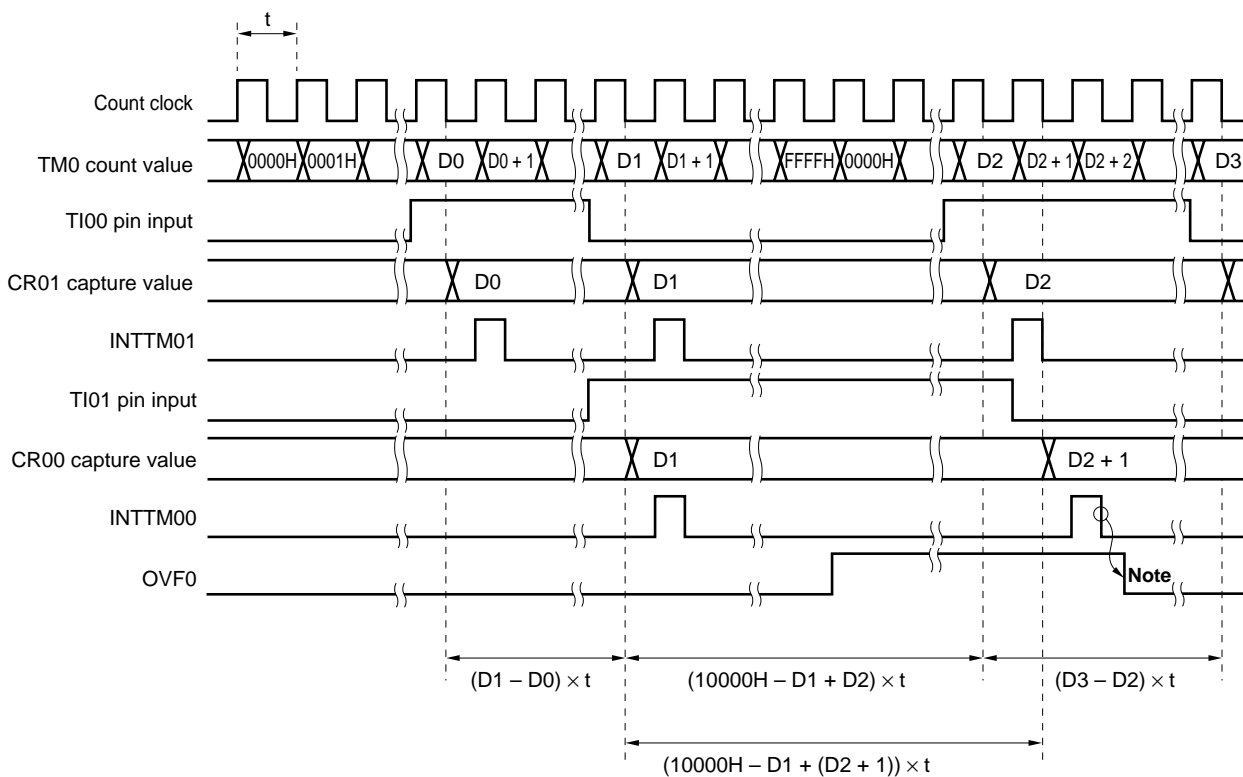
t

Count clock

TM0 count value

0000H 0001H D0 D0 + 1 D1 D1 + 1 FFFFH 0000H D2 D2 + 1 D2 + 2 D3

TI00 pin input

CR01 capture value

D0 D1 D2

INTTM01

TI01 pin input

CR00 capture value

D1 D2 + 1

INTTM00

OVF0

Note

$(D1 - D0) \times t$

$(10000H - D1 + D2) \times t$

$(D3 - D2) \times t$

$(10000H - D1 + (D2 + 1)) \times t$